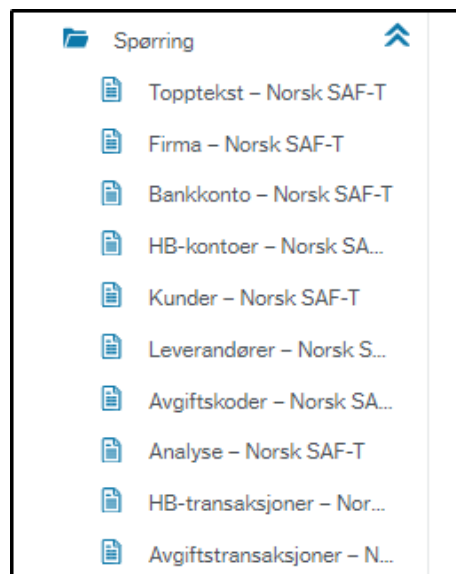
Spørring

Topptekst – Norsk SAF-T

Firma – Norsk SAF-T

Bankkonto – Norsk SAF-T

HB-kontoer – Norsk SA...

Kunder – Norsk SAF-T

Leverandører – Norsk S...

Avgiftskoder – Norsk SA...

Analyse – Norsk SAF-T

HB-transaksjoner – Nor...

Avgiftstransaksjoner – N...